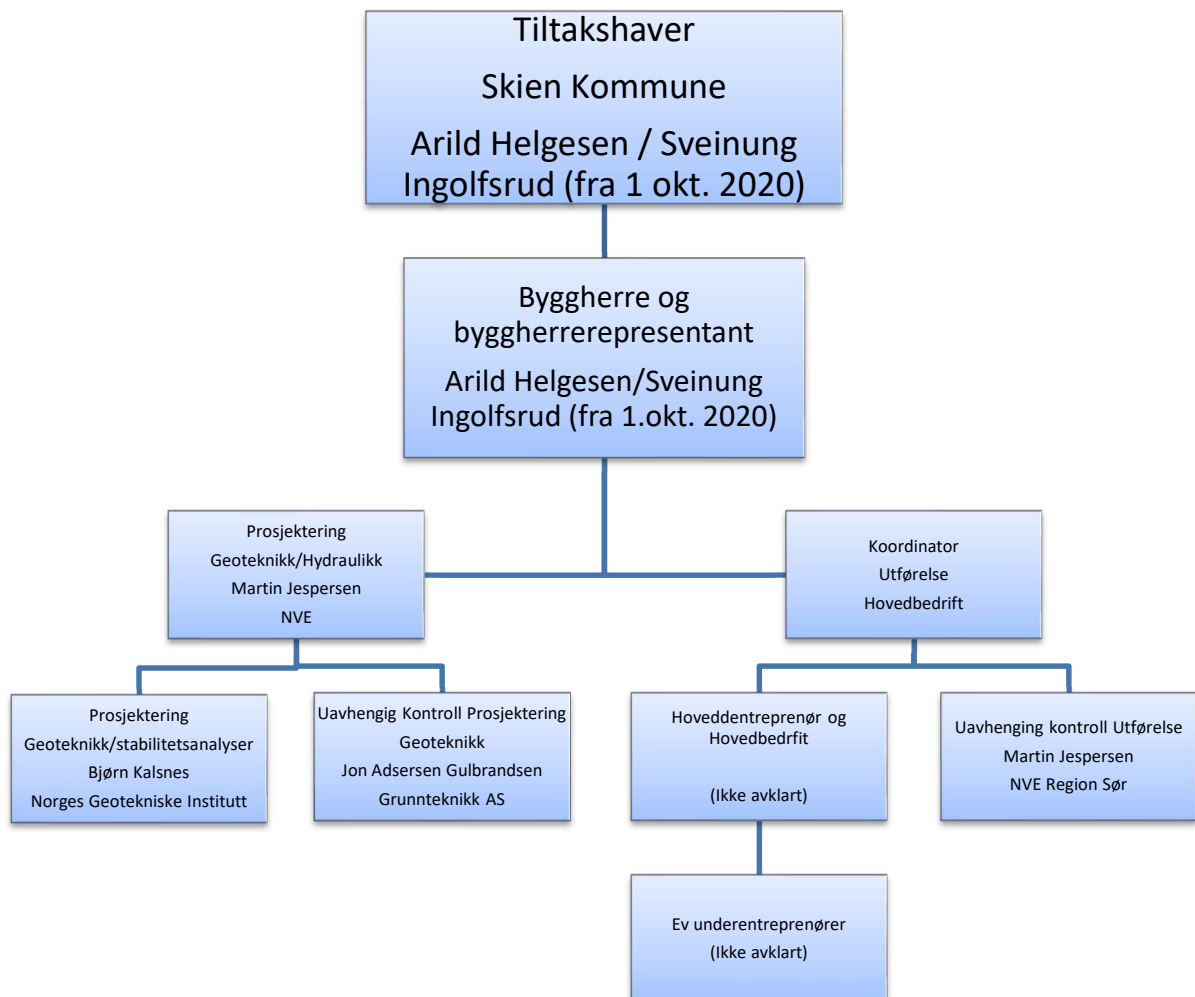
Tiltakshaver

Skien Kommune

Arild Helgesen / Sveinung Ingolfsrud (fra 1 okt. 2020)

Byggherre og byggherrerepresentant

Arild Helgesen/Sveinung Ingolfsrud (fra 1.okt. 2020)

Prosjektering
Geoteknikk/Hydraulikk
Martin Jespersen
NVE

Koordinator
Utførelse
Hovedbedrift

Prosjektering
Geoteknikk/stabilitetsanalyser
Bjørn Kalsnes
Norges Geotekniske Institutt

Uavhengig Kontroll Prosjektering
Geoteknikk
Jon Adsersen Gulbrandsen
Grunnteknikk AS

Hoveddentreprenør og Hovedbedrfit

(Ikke avklart)

Uavhenging kontroll Utførelse
Martin Jespersen
NVE Region Sør

Ev underentreprenører
(Ikke avklart)